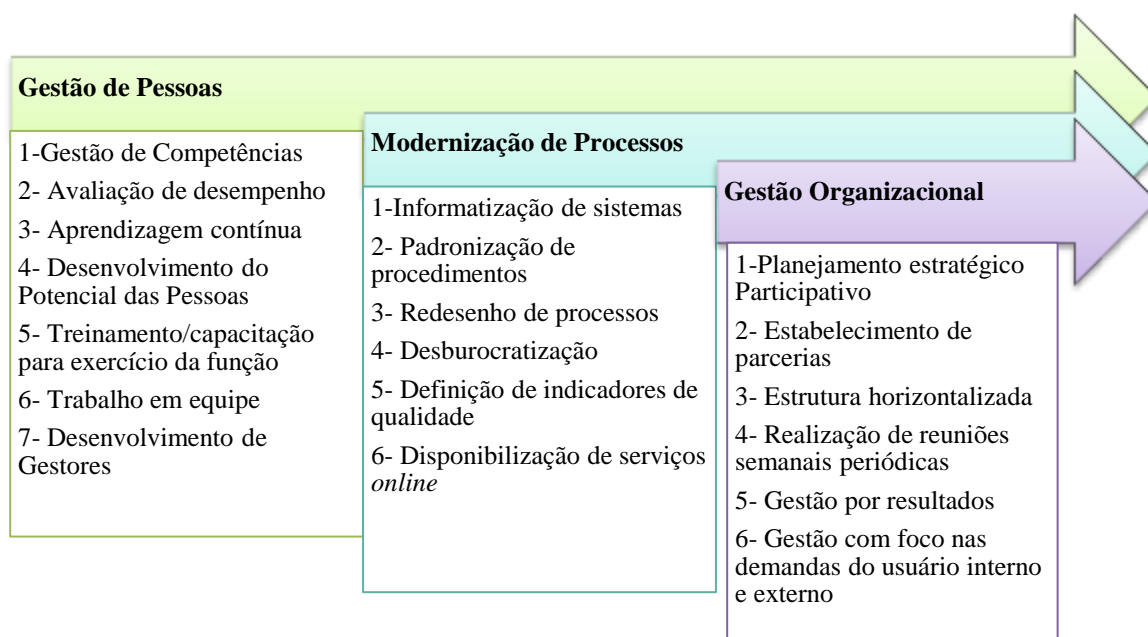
Gestão de Pessoas

1-Gestão de Competências

2- Avaliação de desempenho

3- Aprendizagem contínua

4- Desenvolvimento do Potencial das Pessoas

5- Treinamento/capacitação para exercício da função

6- Trabalho em equipe

7- Desenvolvimento de Gestores

Modernização de Processos

1-Informatização de sistemas

2- Padronização de procedimentos

3- Redesenho de processos

4- Desburocratização

5- Definição de indicadores de qualidade

6- Disponibilização de serviços *online*

Gestão Organizacional

1-Planejamento estratégico Participativo

2- Estabelecimento de parcerias

3- Estrutura horizontalizada

4- Realização de reuniões semanais periódicas

5- Gestão por resultados

6- Gestão com foco nas demandas do usuário interno e externo